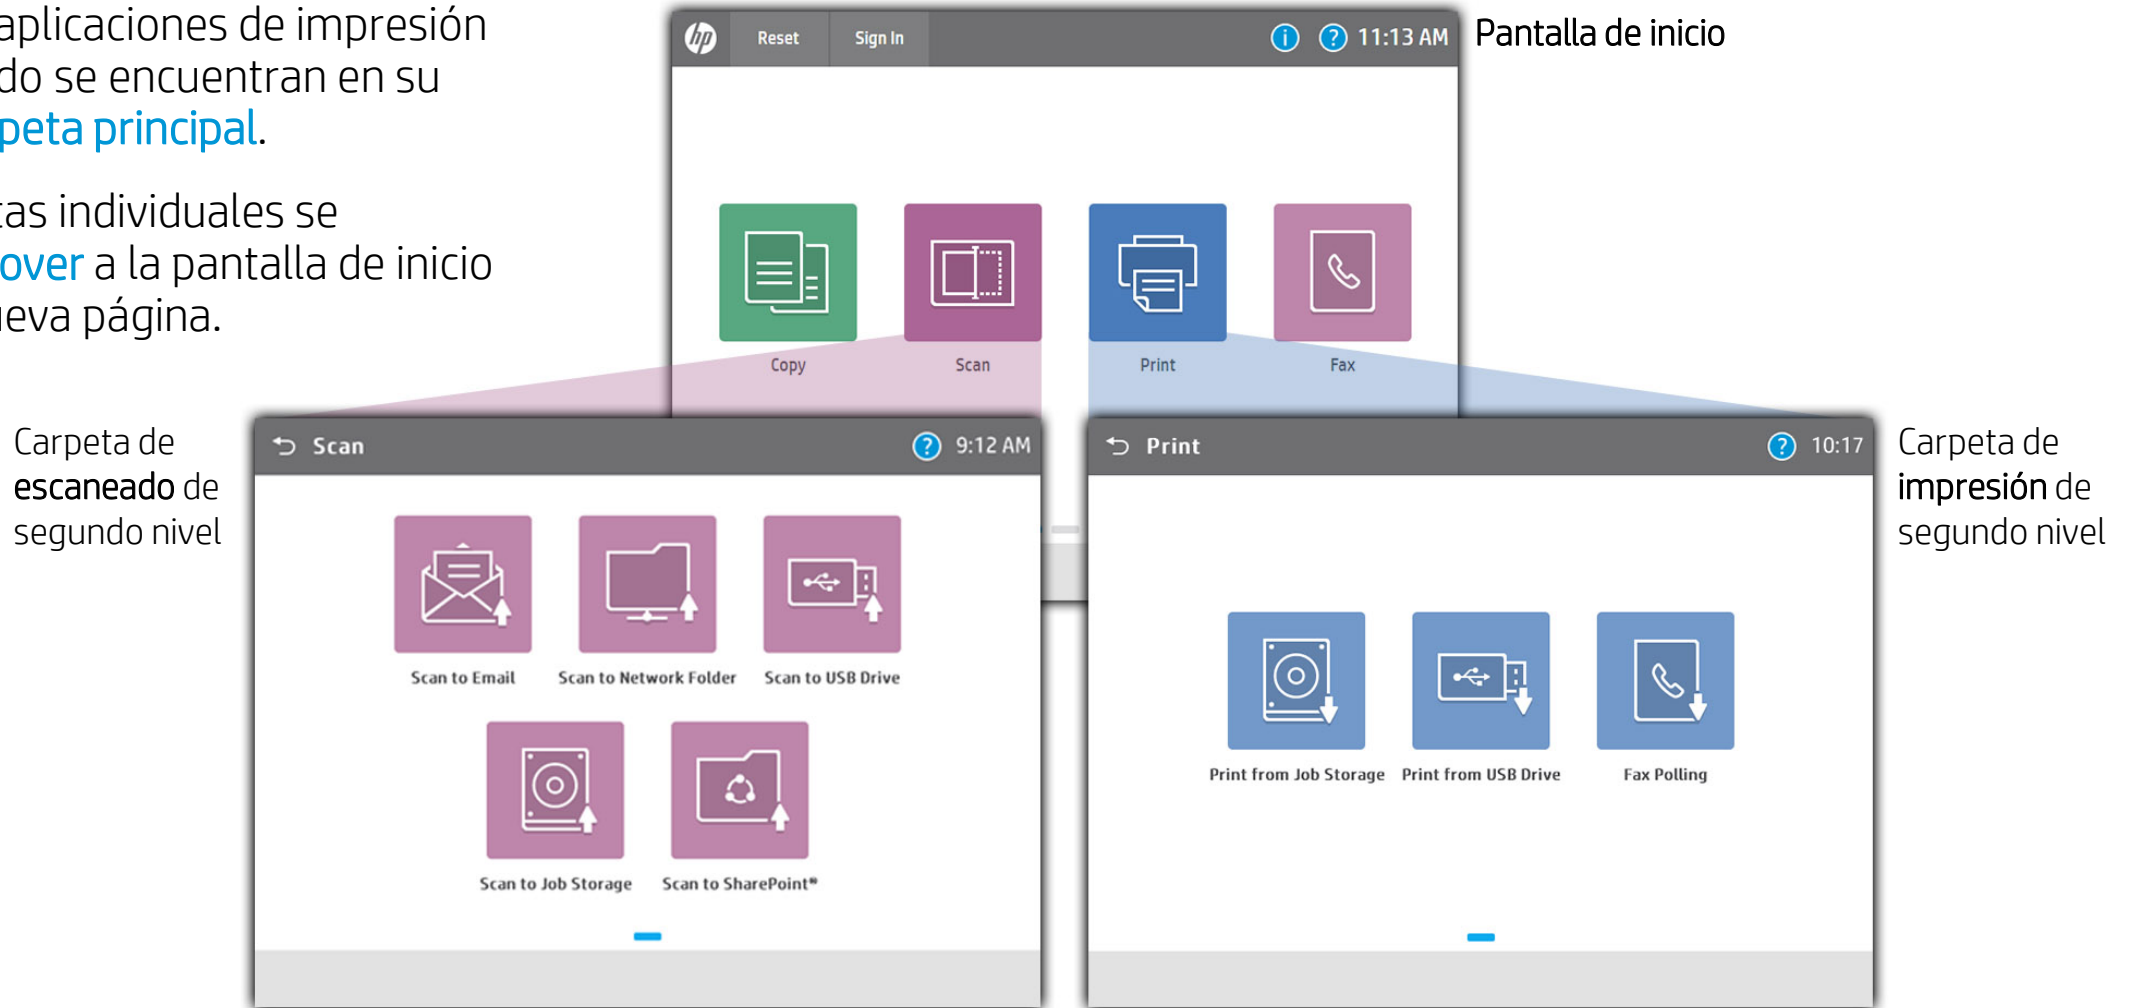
aplicaciones de impresión
do se encuentran en su
peta principal.

tas individuales se
over a la pantalla de inicio
ueva página.

Reset
Sign In
11:13 AM

Pantalla de inicio

Copy
Scan
Print
Fax

Carpeta de escaneado de segundo nivel

Scan
9:12 AM

Scan to Email
Scan to Network Folder
Scan to USB Drive
Scan to Job Storage
Scan to SharePoint®

Print
10:17

Print from Job Storage
Print from USB Drive
Fax Polling

Carpeta de impresión de segundo nivel